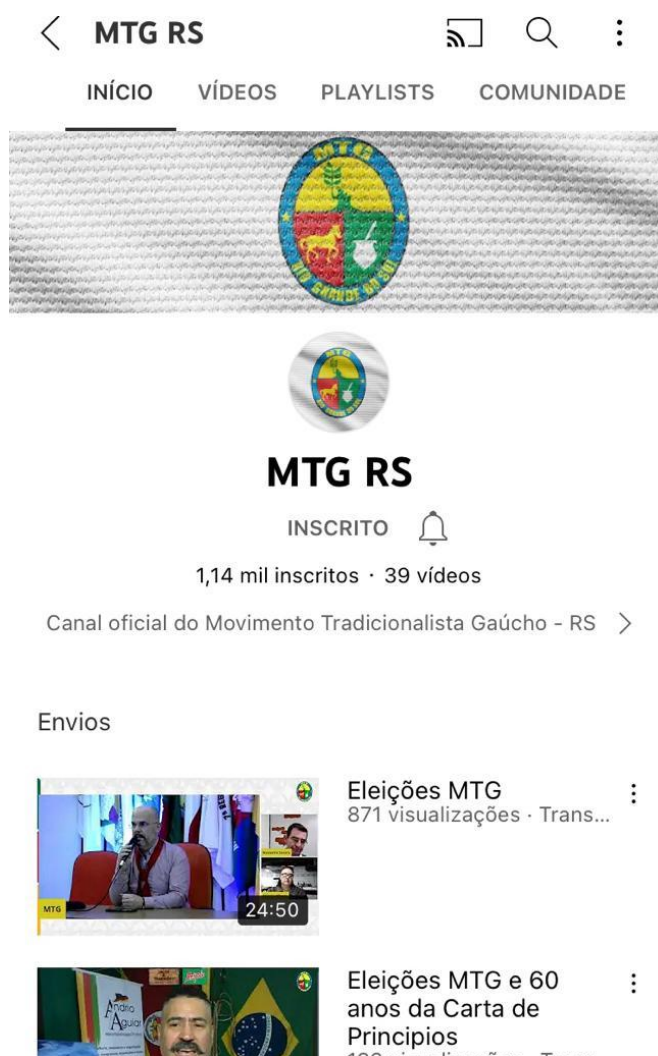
MTG RS

INÍCIO VÍDEOS PLAYLISTS COMUNIDADE

MTG

RIO GRANDE DO SUL

MTG RS

INSCRITO

1,14 mil inscritos · 39 vídeos

Canal oficial do Movimento Tradicionalista Gaúcho - RS

Envios

MTG

24:50

Eleições MTG
871 visualizações · Trans...

Andrio Aguiar

Eleições MTG e 60 anos da Carta de Principios
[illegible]